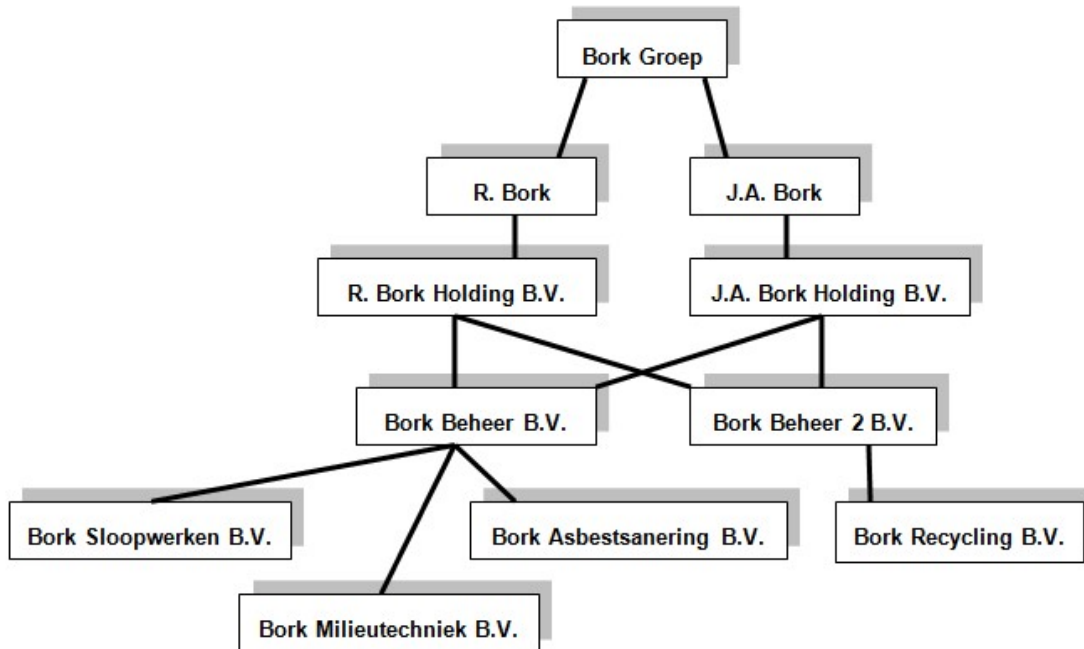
Bork Groep

R. Bork

J.A. Bork

R. Bork Holding B.V.

J.A. Bork Holding B.V.

Bork Beheer B.V.

Bork Beheer 2 B.V.

Bork Sloopwerken B.V.

Bork Asbestsanering B.V.

Bork Recycling B.V.

Bork Milieutechniek B.V.